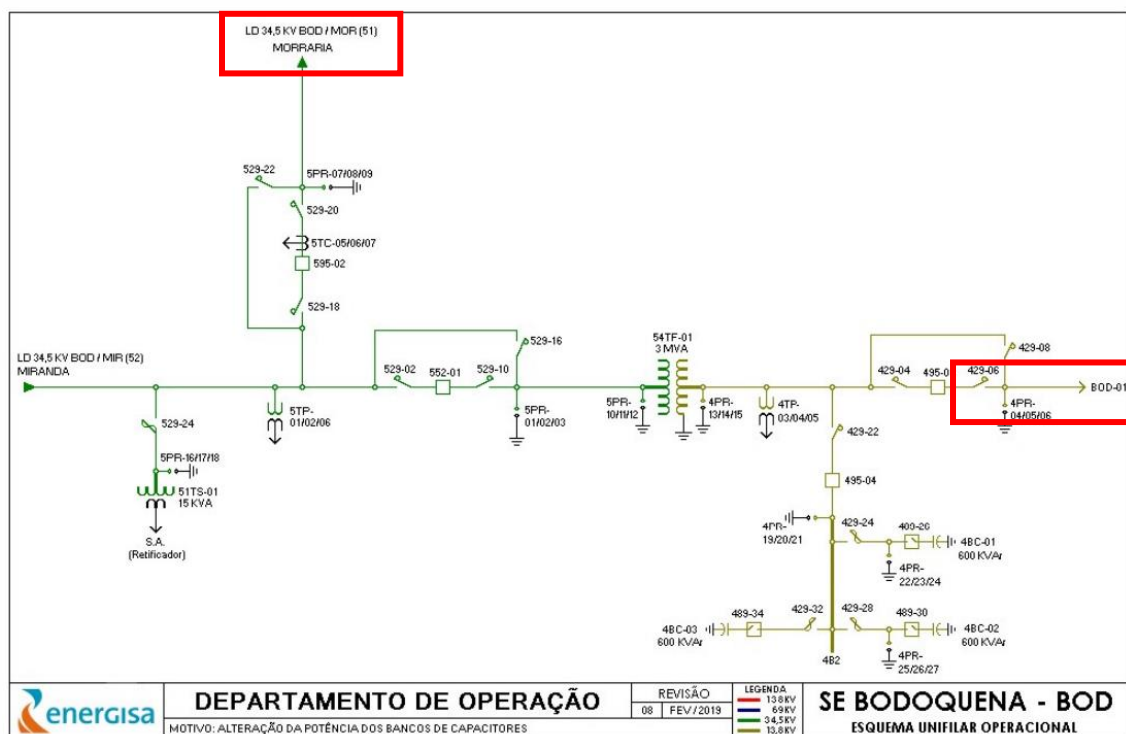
LD 34,5 KV BOD / MOR (51)
MORRARIA

529-22
5PR-07/08/09
529-20
5TC-05/06/07
595-02
529-18

LD 34,5 KV BOD / MIR (52)
MIRANDA

529-24
5PR-16/17/18
51TS-01
15 KVA
S.A.
(Retificador)

5TP-
01/02/06

529-02
552-01
529-10
529-16
5PR-
01/02/03

54TF-01
3 MVA
5PR-
10/11/12
4PR-
13/14/15

4TP-
03/04/05

429-08
429-04
495-0
429-06
BOD-01
4PR-
04/05/06

429-22
495-04

4PR-
19/20/21
429-24
400-20
4BC-01
600 KVAr
4PR-
22/23/24

4BC-03
600 KVAr
489-34
429-32
429-28
489-30
4BC-02
600 KVAr
4PR-
25/26/27
4B2

energisa
DEPARTAMENTO DE OPERAÇÃO
MOTIVO: ALTERAÇÃO DA POTÊNCIA DOS BANCOS DE CAPACITORES
REVISÃO
08 | FEV / 2019
LEGENDA
138 KV
69 KV
34,5 KV
13,8 KV
SE BODOQUENA - BOD
ESQUEMA UNIFILAR OPERACIONAL